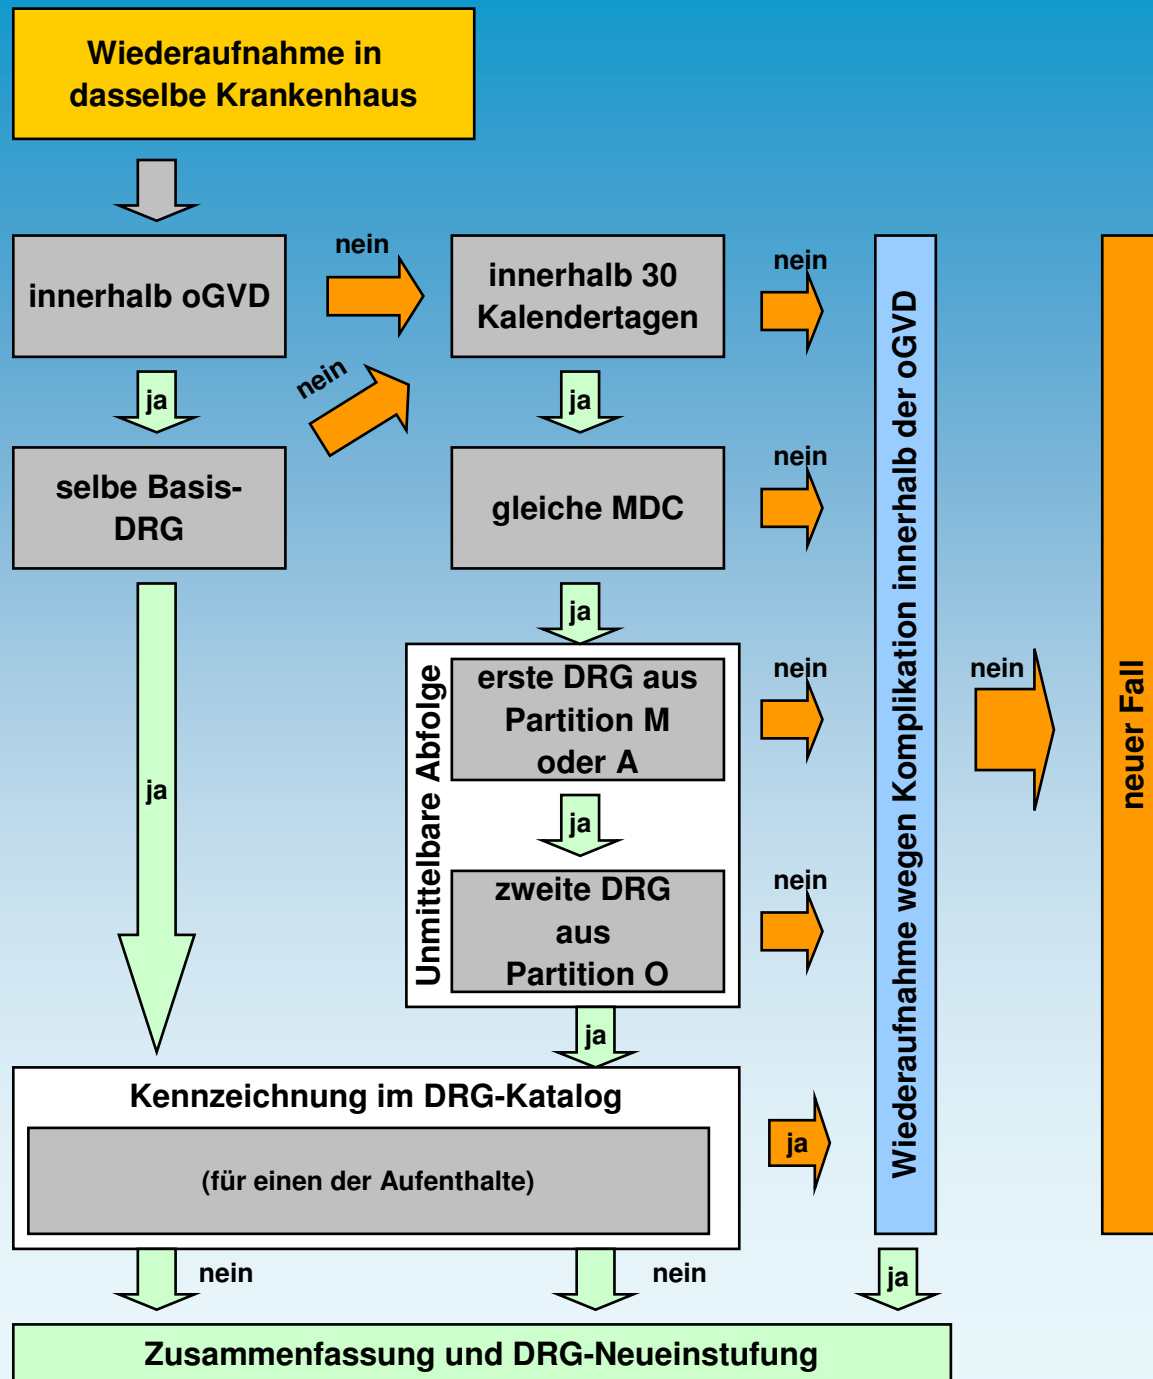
Wiederaufnahme in dasselbe Krankenhaus

innerhalb oGVD

nein

innerhalb 30 Kalendertagen

nein

ja

nein

ja

selbe Basis-DRG

gleiche MDC

nein

ja

ja

Unmittelbare Abfolge

erste DRG aus Partition M oder A

nein

nein

ja

zweite DRG aus Partition O

nein

ja

Kennzeichnung im DRG-Katalog

(für einen der Aufenthalte)

ja

Wiederaufnahme wegen Komplikation innerhalb der oGVD

neuer Fall

nein

nein

ja

Zusammenfassung und DRG-Neueinstufung